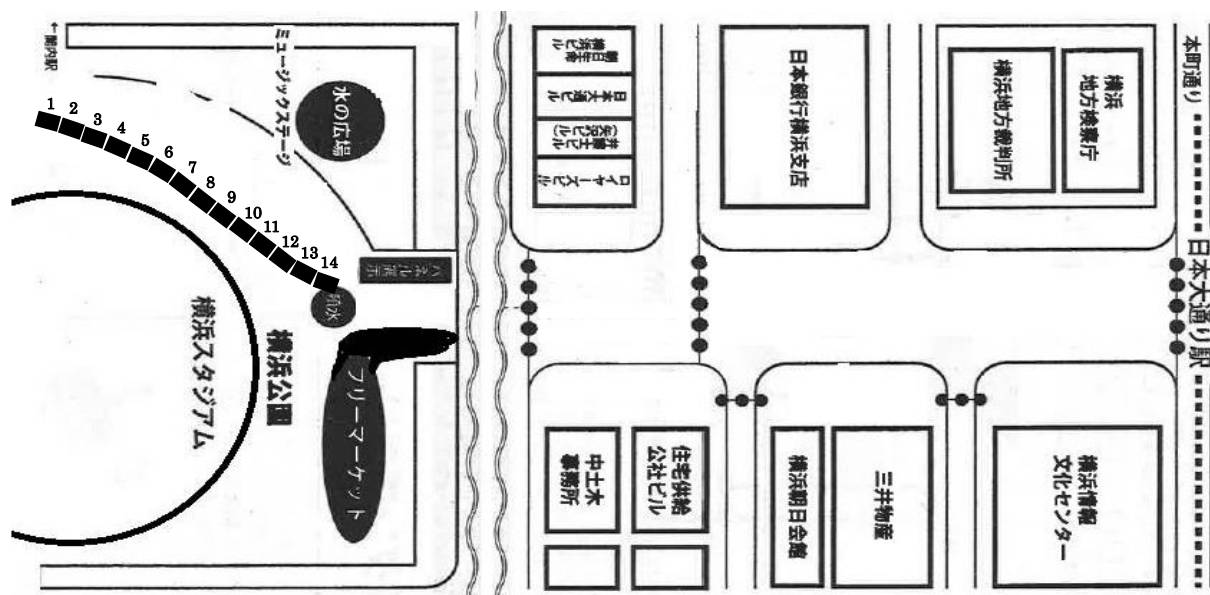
←関内駅

ミュージックステージ

水の広場

1
2
3
4
5
6
7
8
9
10
11
12
13
14

パネル展示

噴水

横浜公園

横浜スタジアム

フリーマーケット

朝日生命ビル

日本大通ビル

損保ジャパンビル

ロイヤーズビル

日本銀行横浜支店

横浜地方裁判所

横浜地方検察庁

本町通り

日本大通り駅

中土木事務所

住宅供給公社ビル

横浜朝日会館

三井物産

横浜情報文化センター